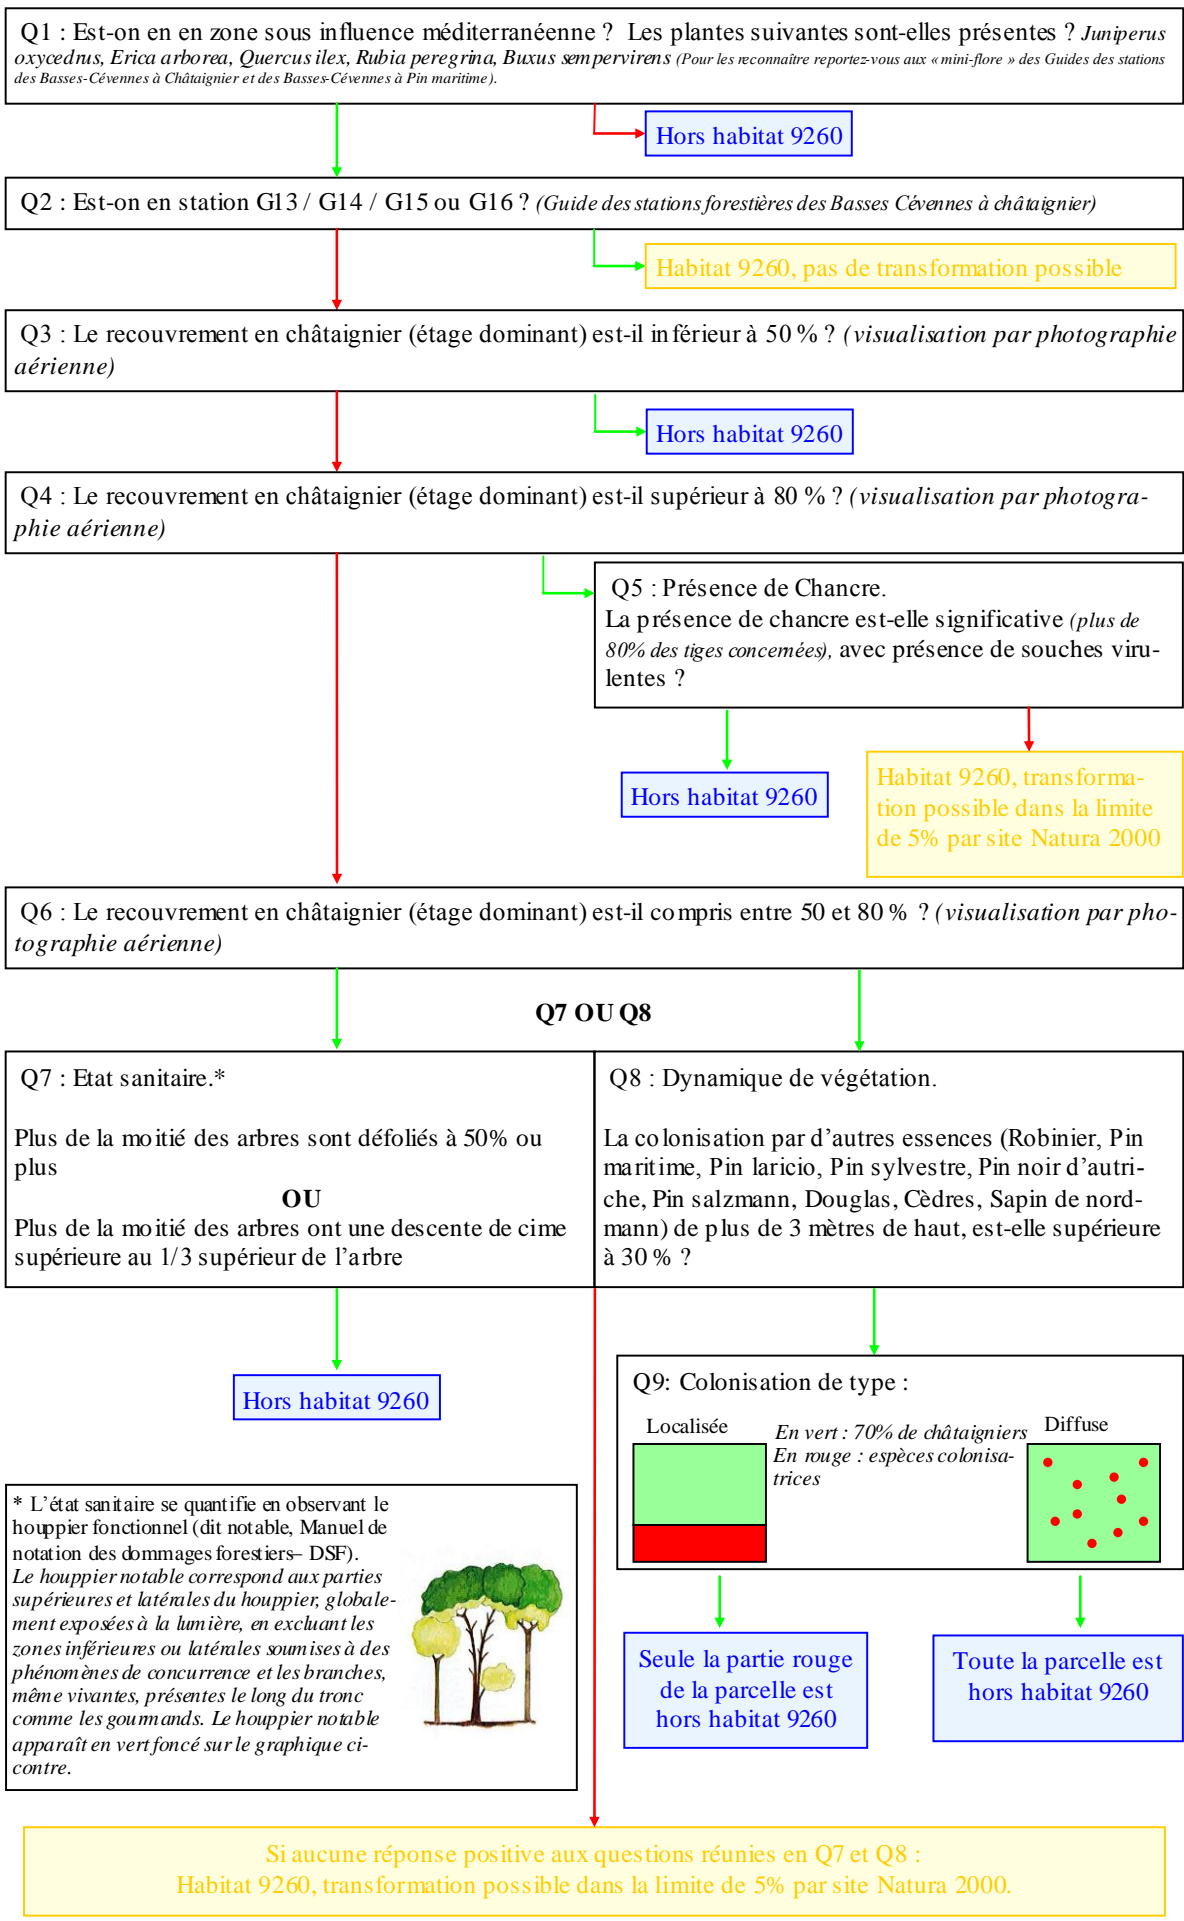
Q1 : Est-on en en zone sous influence méditerranéenne ? Les plantes suivantes sont-elles présentes ? *Juniperus oxycedrus, Erica arborea, Quercus ilex, Rubia peregrina, Buxus sempervirens* (Pour les reconnaître reportez-vous aux « mini-flore » des Guides des stations des Basses-Cévennes à Châtaignier et des Basses-Cévennes à Pin maritime).

Hors habitat 9260

Q2 : Est-on en station G13 / G14 / G15 ou G16 ? (Guide des stations forestières des Basses Cévennes à châtaignier)

Habitat 9260, pas de transformation possible

Q3 : Le recouvrement en châtaignier (étage dominant) est-il inférieur à 50 % ? (visualisation par photographie aérienne)

Hors habitat 9260

Q4 : Le recouvrement en châtaignier (étage dominant) est-il supérieur à 80 % ? (visualisation par photographie aérienne)

Q5 : Présence de Chancre.
La présence de chancre est-elle significative (plus de 80% des tiges concernées), avec présence de souches virulentes ?

Hors habitat 9260

Habitat 9260, transformation possible dans la limite de 5% par site Natura 2000

Q6 : Le recouvrement en châtaignier (étage dominant) est-il compris entre 50 et 80 % ? (visualisation par photographie aérienne)

Q7 OU Q8

Q7 : Etat sanitaire.*

Plus de la moitié des arbres sont défoliés à 50% ou plus
OU
Plus de la moitié des arbres ont une descente de cime supérieure au 1/3 supérieur de l'arbre

Q8 : Dynamique de végétation.

La colonisation par d'autres essences (Robinier, Pin maritime, Pin laricio, Pin sylvestre, Pin noir d'autriche, Pin salzmann, Douglas, Cèdres, Sapin de nordmann) de plus de 3 mètres de haut, est-elle supérieure à 30 % ?

Hors habitat 9260

Q9: Colonisation de type :

Localisée

En vert : 70% de châtaigniers
En rouge : espèces colonisatrices

Diffuse

* L'état sanitaire se quantifie en observant le houppier fonctionnel (dit notable, Manuel de notation des dommages forestiers– DSF).
*Le houppier notable correspond aux parties supérieures et latérales du houppier, globalement exposées à la lumière, en excluant les zones inférieures ou latérales soumises à des phénomènes de concurrence et les branches, même vivantes, présentes le long du tronc comme les gourmands. Le houppier notable apparaît en vert foncé sur le graphique ci-contre.*

Seule la partie rouge de la parcelle est hors habitat 9260

Toute la parcelle est hors habitat 9260

Si aucune réponse positive aux questions réunies en Q7 et Q8 :
Habitat 9260, transformation possible dans la limite de 5% par site Natura 2000.